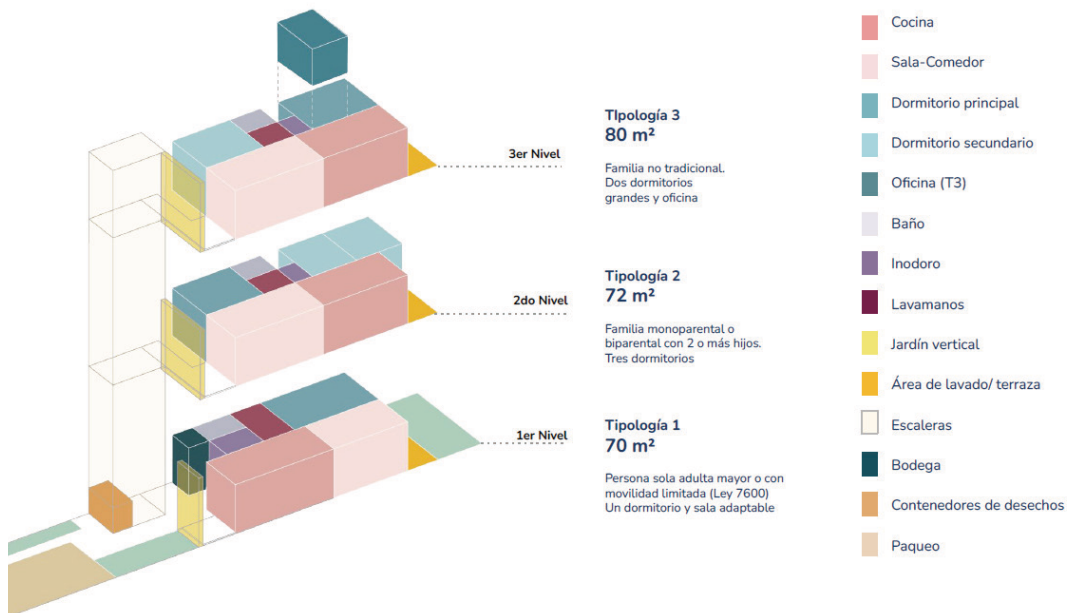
3er Nivel

TIpología 3
80 m²

Familia no tradicional.
Dos dormitorios grandes y oficina

2do Nivel

Tipología 2
72 m²

Familia monoparental o biparental con 2 o más hijos.
Tres dormitorios

1er Nivel

Tipología 1
70 m²

Persona sola adulta mayor o con movilidad limitada (Ley 7600)
Un dormitorio y sala adaptable

Cocina
Sala-Comedor
Dormitorio principal
Dormitorio secundario
Oficina (T3)
Baño
Inodoro
Lavamanos
Jardín vertical
Área de lavado/ terraza
Escaleras
Bodega
Contenedores de desechos
Paqueo